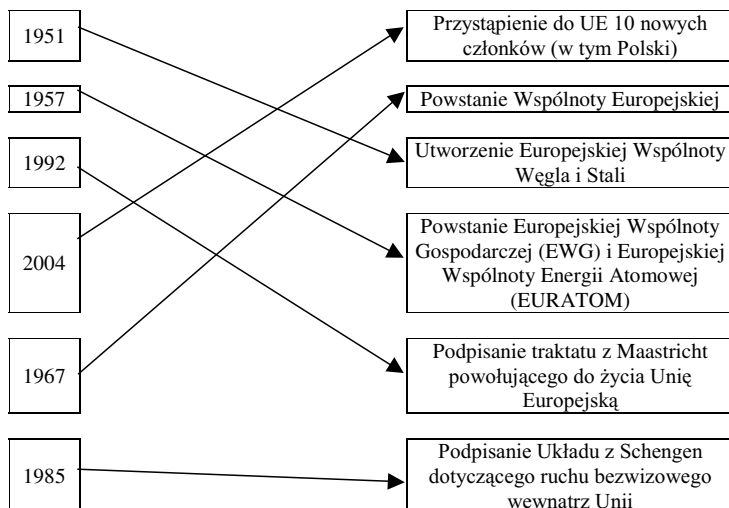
1951

1957

1992

2004

1967

1985

Przystąpienie do UE 10 nowych członków (w tym Polski)

Powstanie Wspólnoty Europejskiej

Utworzenie Europejskiej Wspólnoty Węgla i Stali

Powstanie Europejskiej Wspólnoty Gospodarczej (EWG) i Europejskiej Wspólnoty Energii Atomowej (EURATOM)

Podpisanie traktatu z Maastricht powołującego do życia Unię Europejską

Podpisanie Układu z Schengen dotyczącego ruchu bezwizowego wewnatrz Unii